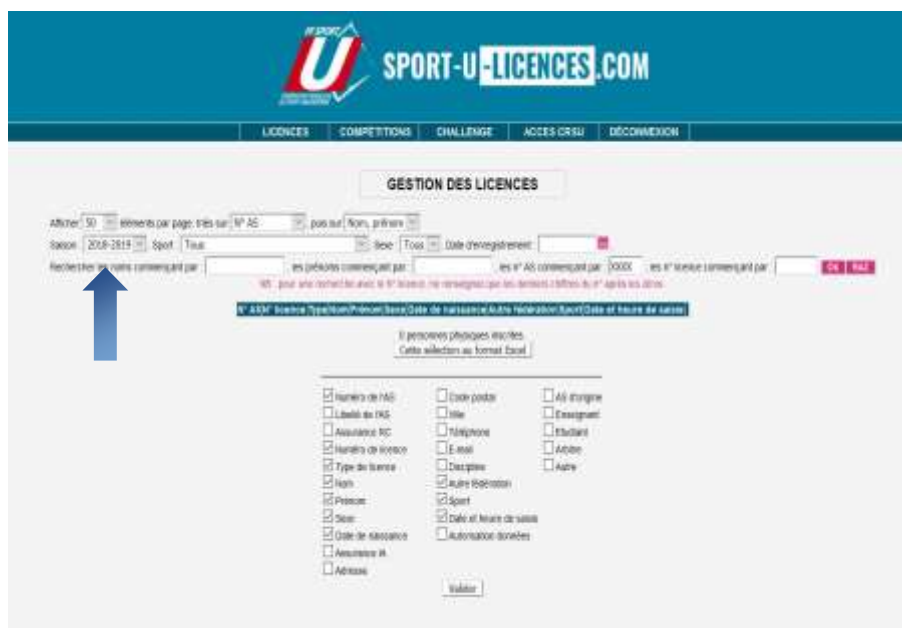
SPORT-U-LICENCES.COM

LICENCES | COMPETITIONS | CHALLENGE | ACCES CRSU | DÉCONNEXION

GESTION DES LICENCES

Afficher 50 éléments par page, triés sur N° AS puis sur Nom, prénom

Saison 2018-2019 Sport Tous Sexe Tous Date d'enregistrement

Rechercher les noms commençant par les prénoms commençant par les n° AS commençant par XXXX les n° licence commençant par OK RAZ

NB : pour une recherche avec le N° licence, ne renseignez que les derniers chiffres du n° après les zéros

N° ASN° licence TypeNomPrénomSexeDate de naissanceAutre fédérationSportDate et heure de saisie

0 personnes physiques inscrites
Cette sélection au format Excel

Numéro de l'AS
Libellé de l'AS
Assurance RC
Numéro de licence
Type de licence
Nom
Prénom
Sexe
Date de naissance
Assurance IA
Adresse
Code postal
Ville
Téléphone
E-mail
Discipline
Autre fédération
Sport
Date et heure de saisie
Autorisation données
AS d'origine
Enseignant
Etudiant
Arbitre
Autre

Valider